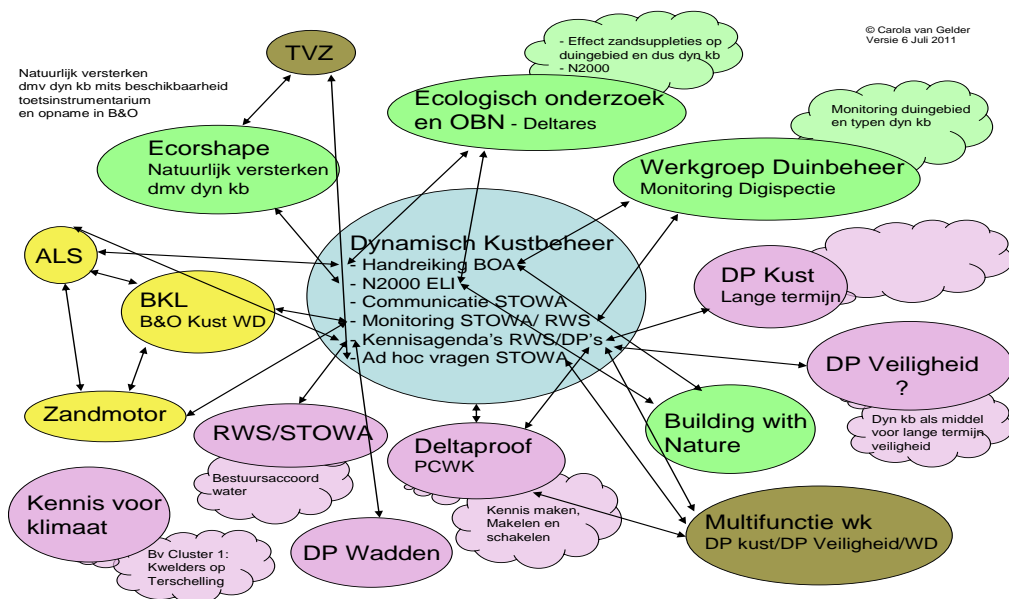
© Carola van Gelder
Versie 6 Juli 2011

TVZ

Natuurlijk versterken dmv dyn kb mits beschikbaarheid toetsinstrumentarium en opname in B&O

- Effect zandsuppleties op duingebied en dus dyn kb
- N2000

Ecologisch onderzoek en OBN - Deltares

Monitoring duingebied en typen dyn kb

Ecorshape
Natuurlijk versterken dmv dyn kb

Werkgroep Duinbeheer
Monitoring Digispectie

ALS

Dynamisch Kustbeheer
- Handreiking BOA
- N2000 ELI
- Communicatie STOWA
- Monitoring STOWA/ RWS
- Kennisagenda's RWS/DP's
- Ad hoc vragen STOWA

DP Kust
Lange termijn

BKL
B&O Kust WD

DP Veiligheid
?

Dyn kb als middel voor lange termijn veiligheid

Zandmotor

RWS/STOWA

Bestuursaccoord water

Deltaproof
PCWK

Building with Nature

Kennis voor klimaat

Kennis maken, Makelen en schakelen

Multifunctie wk
DP kust/DP Veiligheid/WD

Bv Cluster 1: Kwelders op Terschelling

DP Wadden